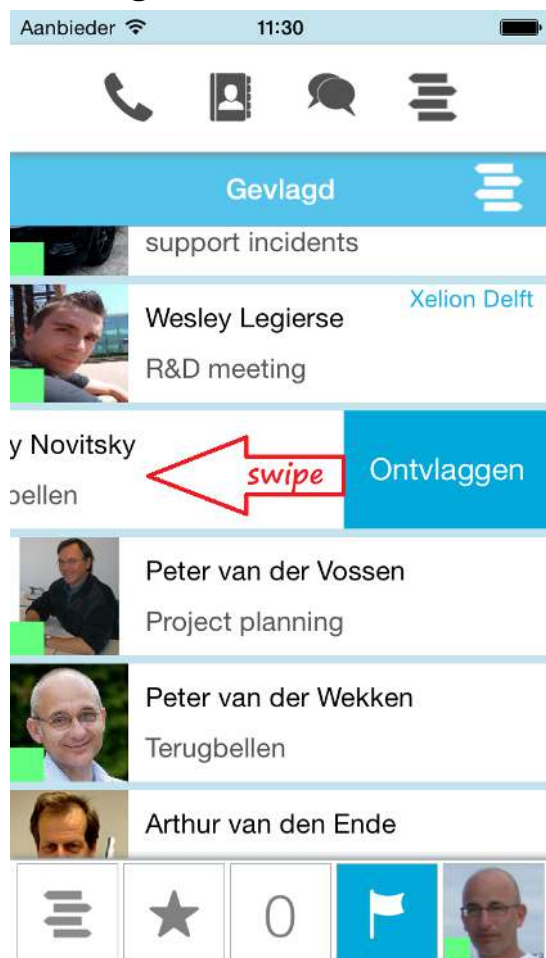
Aanbieder 11:30

Gevlagd

support incidents

Wesley Legierse
Xelion Delft
R&D meeting

y Novitsky
bellen
swipe
Ontvlaggen

Peter van der Vossen
Project planning

Peter van der Wekken
Terugbellen

Arthur van den Ende

0